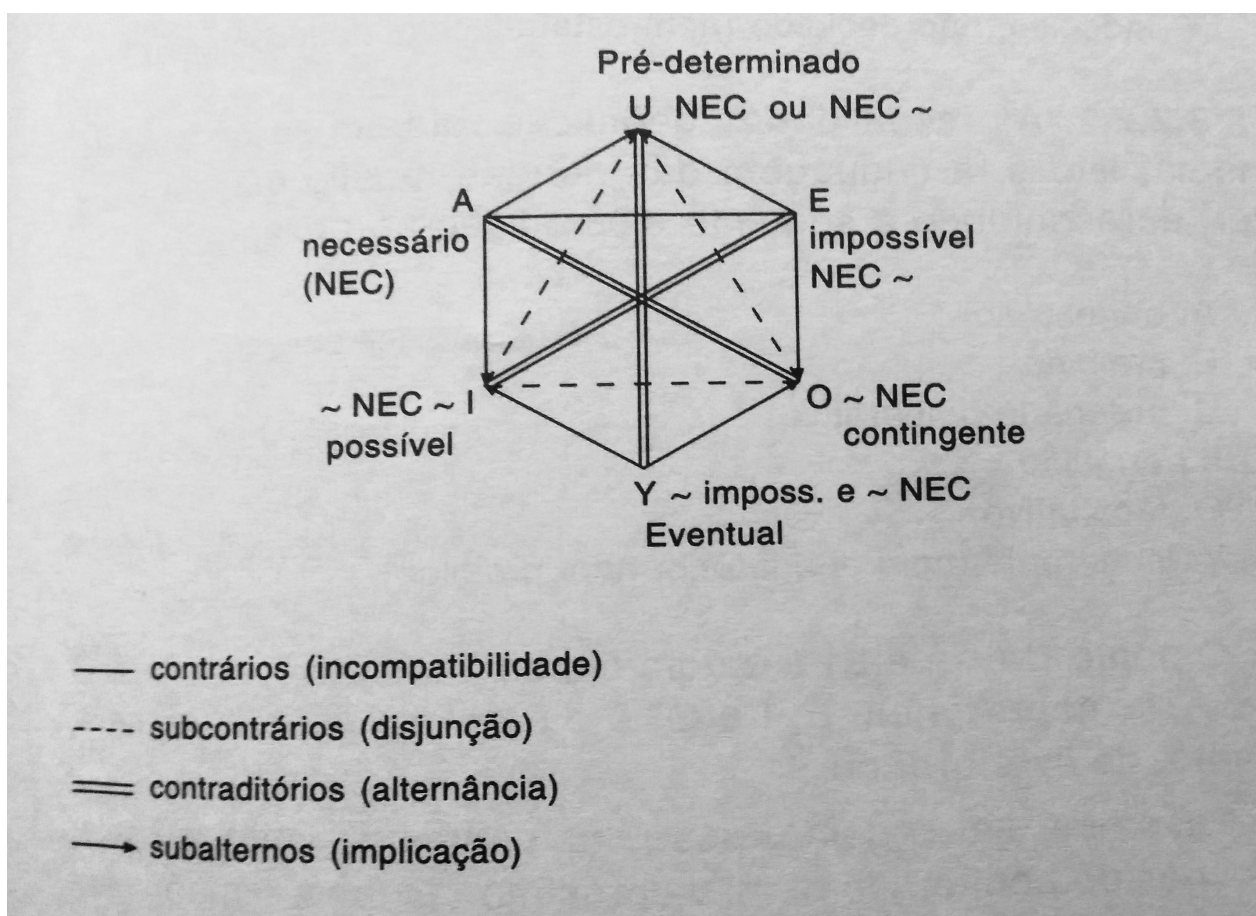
Pré-determinado
U NEC ou NEC ~

A
necessário
(NEC)

E
impossível
NEC ~

~ NEC ~ I
possível

O ~ NEC
contingente

Y ~ imposs. e ~ NEC
Eventual

—— contrários (incompatibilidade)
---- subcontrários (disjunção)
═══ contraditórios (alternância)
——→ subalternos (implicação)